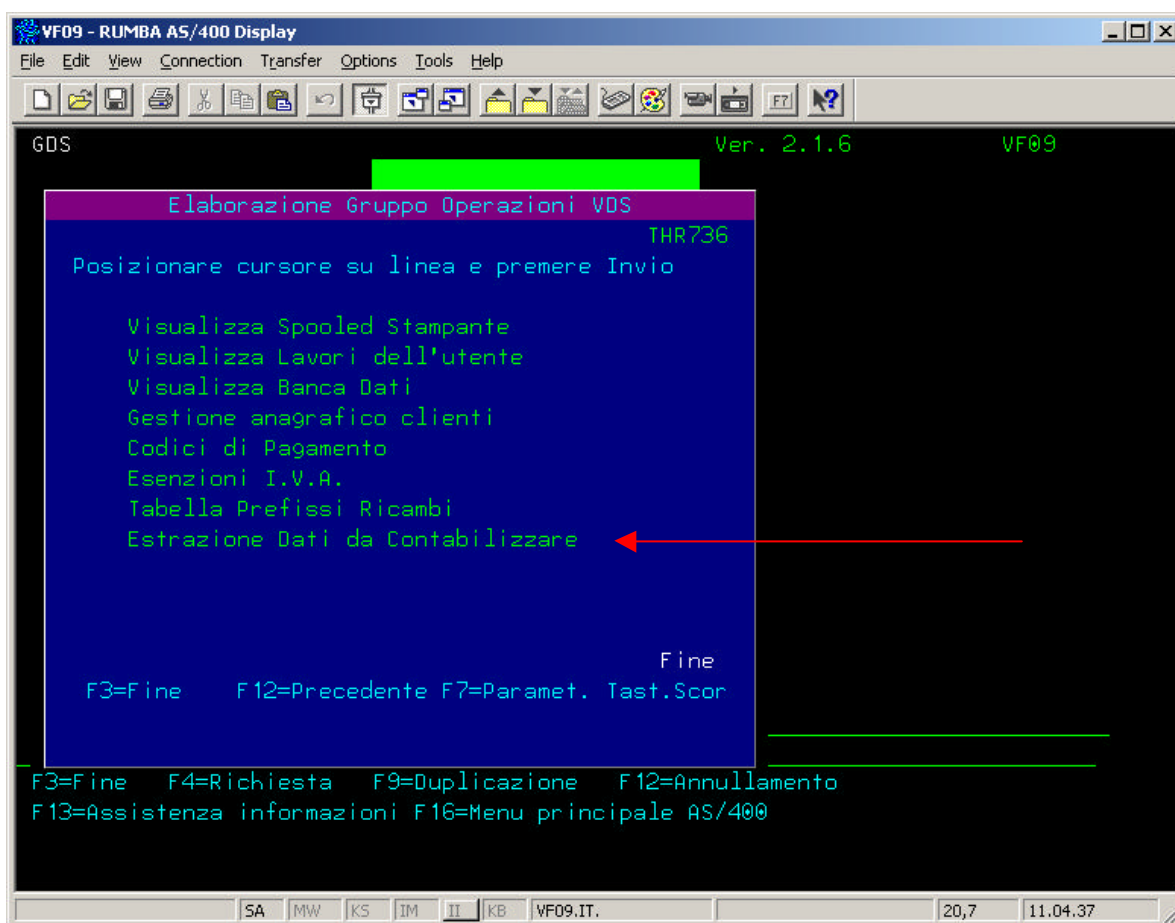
VF09 - RUMBA AS/400 Display

File Edit View Connection Transfer Options Tools Help

F7

GDS Ver. 2.1.6 VF09

Elaborazione Gruppo Operazioni VDS

THR736

Posizionare cursore su linea e premere Invio

Visualizza Spooled Stampante
Visualizza Lavori dell'utente
Visualizza Banca Dati
Gestione anagrafico clienti
Codici di Pagamento
Esenzioni I.V.A.
Tabella Prefissi Ricambi
Estrazione Dati da Contabilizzare

Fine

F3=Fine F12=Precedente F7=Paramet. Tast.Scor

F3=Fine F4=Richiesta F9=Duplicazione F12=Annullamento
F13=Assistenza informazioni F16=Menu principale AS/400

SA MW KS IM II KB VF09.IT. 20,7 11.04.37